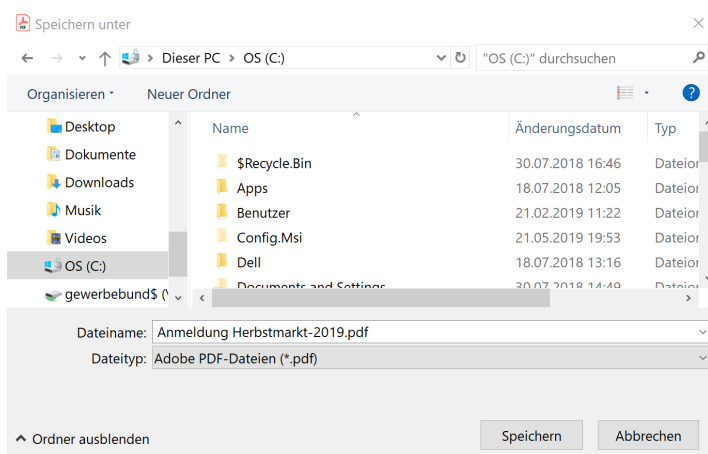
Speichern unter

Dieser PC > OS (C:)

"OS (C:)" durchsuchen

Organisieren ▾ Neuer Ordner

Desktop
Dokumente
Downloads
Musik
Videos
OS (C:)
gewerbebund$ (\

| Name | Änderungsdatum | Typ |
|---|---|---|
| $Recycle.Bin | 30.07.2018 16:46 | Dateior |
| Apps | 18.07.2018 12:05 | Dateior |
| Benutzer | 21.02.2019 11:22 | Dateior |
| Config.Msi | 21.05.2019 19:53 | Dateior |
| Dell | 18.07.2018 13:16 | Dateior |
| Documents and Settings | 30.07.2018 14:49 | Dateior |

Dateiname: Anmeldung Herbstmarkt-2019.pdf
Dateityp: Adobe PDF-Dateien (*.pdf)

^ Ordner ausblenden

Speichern Abbrechen